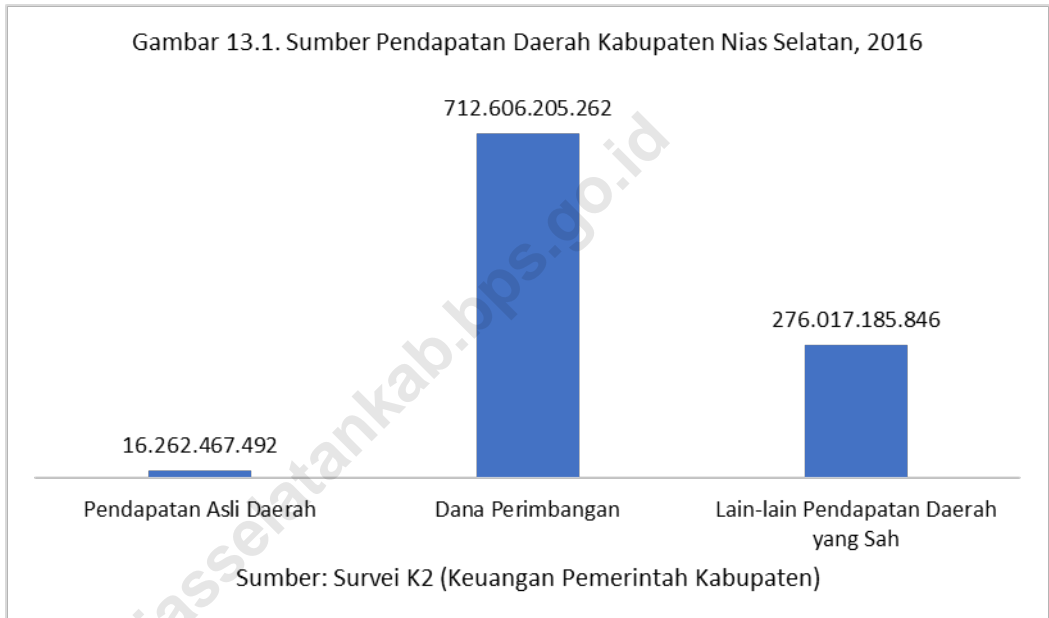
Gambar 13.1. Sumber Pendapatan Daerah Kabupaten Nias Selatan, 2016

712.606.205.262

276.017.185.846

16.262.467.492

Pendapatan Asli Daerah

Dana Perimbangan

Lain-lain Pendapatan Daerah yang Sah

Sumber: Survei K2 (Keuangan Pemerintah Kabupaten)

niasselatankab.bps.go.id